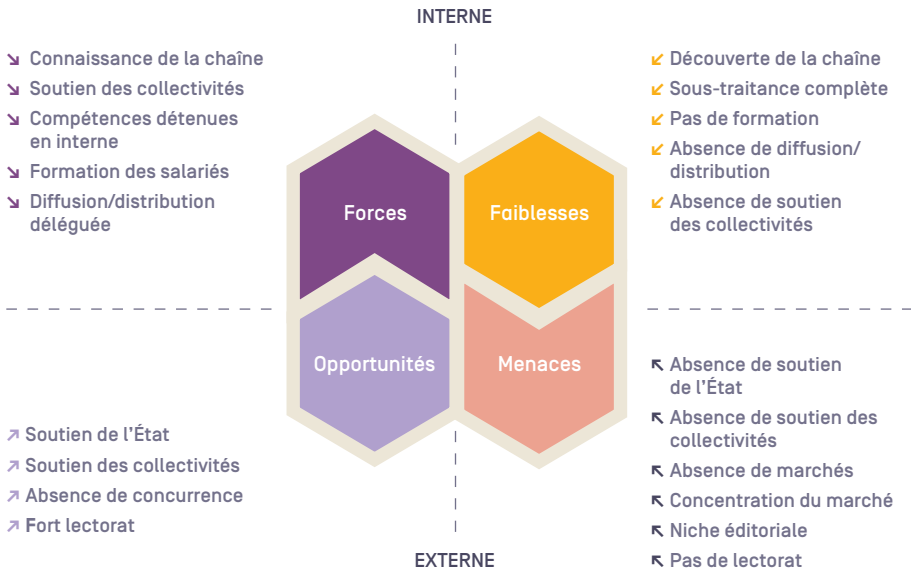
INTERNE

↘ Connaissance de la chaîne
↘ Soutien des collectivités
↘ Compétences détenues en interne
↘ Formation des salariés
↘ Diffusion/distribution déléguée

↙ Découverte de la chaîne
↙ Sous-traitance complète
↙ Pas de formation
↙ Absence de diffusion/ distribution
↙ Absence de soutien des collectivités

Forces

Faiblesses

Opportunités

Menaces

↗ Soutien de l'État
↗ Soutien des collectivités
↗ Absence de concurrence
↗ Fort lectorat

↖ Absence de soutien de l'État
↖ Absence de soutien des collectivités
↖ Absence de marchés
↖ Concentration du marché
↖ Niche éditoriale
↖ Pas de lectorat

EXTERNE